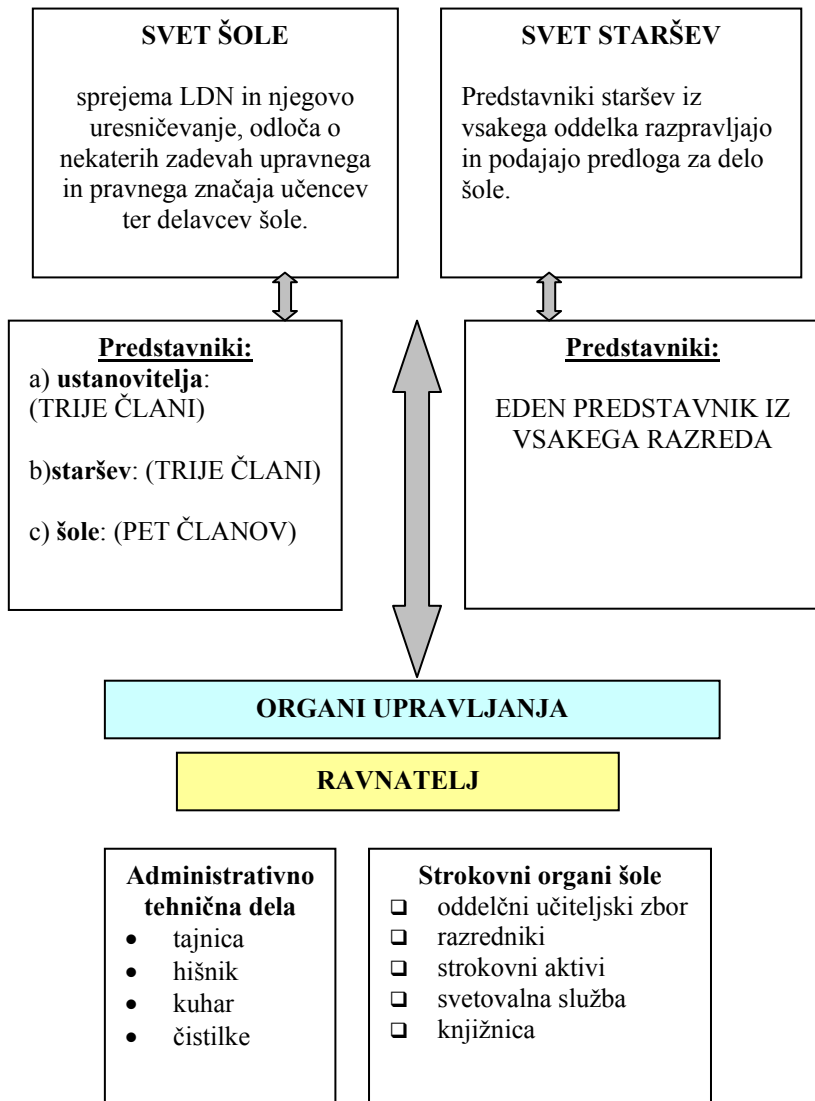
SVET ŠOLE

sprejema LDN in njegovo uresničevanje, odloča o nekaterih zadevah upravnega in pravnega značaja učencev ter delavcev šole.

SVET STARŠEV

Predstavniki staršev iz vsakega oddelka razpravljajo in podajajo predloga za delo šole.

Predstavniki:
a) ustanovitelja: (TRIJE ČLANI)

b)staršev: (TRIJE ČLANI)

c) šole: (PET ČLANOV)

Predstavniki:

EDEN PREDSTAVNIK IZ VSAKEGA RAZREDA

ORGANI UPRAVLJANJA

RAVNATELJ

Administrativno tehnična dela
- tajnica
- hišnik
- kuhar
- čistilke

Strokovni organi šole
- oddelčni učiteljski zbor
- razredniki
- strokovni aktivi
- svetovalna služba
- knjižnica